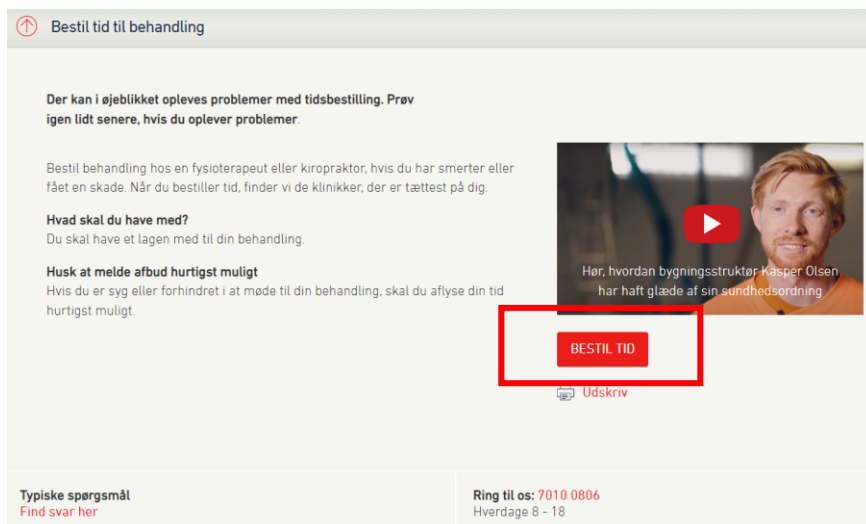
Bestil tid til behandling

Der kan i øjeblikket opleves problemer med tidsbestilling. Prøv igen lidt senere, hvis du oplever problemer.

Bestil behandling hos en fysioterapeut eller kiropraktor, hvis du har smerter eller fået en skade. Når du bestiller tid, finder vi de klinikker, der er tættest på dig.

Hvad skal du have med?
Du skal have et lagen med til din behandling.

Husk at melde afbud hurtigst muligt
Hvis du er syg eller forhindret i at møde til din behandling, skal du aflyse din tid hurtigst muligt.

Hør, hvordan bygningsstruktør Kasper Olsen har haft glæde af sin sundhedsordning

BESTIL TID

Udskriv

Typiske spørgsmål
Find svar her

Ring til os: 7010 0806
Hverdage 8 - 18